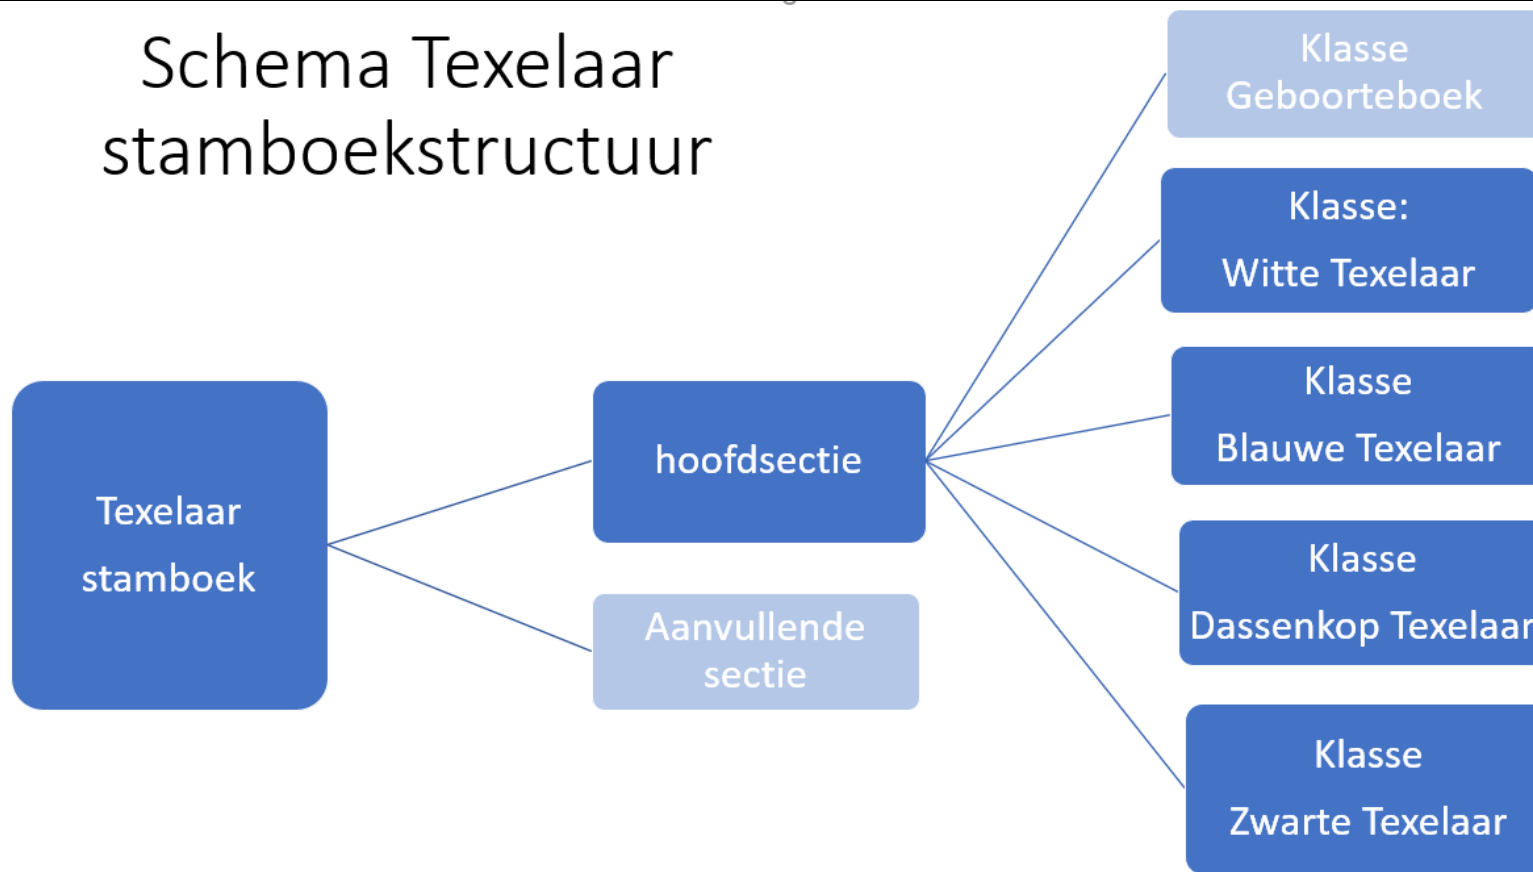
Schema Texelaar stamboekstructuur

Texelaar stamboek

hoofdsectie

Aanvullende sectie

Klasse Geboorteboek

Klasse:

Witte Texelaar

Klasse

Blauwe Texelaar

Klasse

Dassenkop Texelaar

Klasse

Zwarte Texelaar